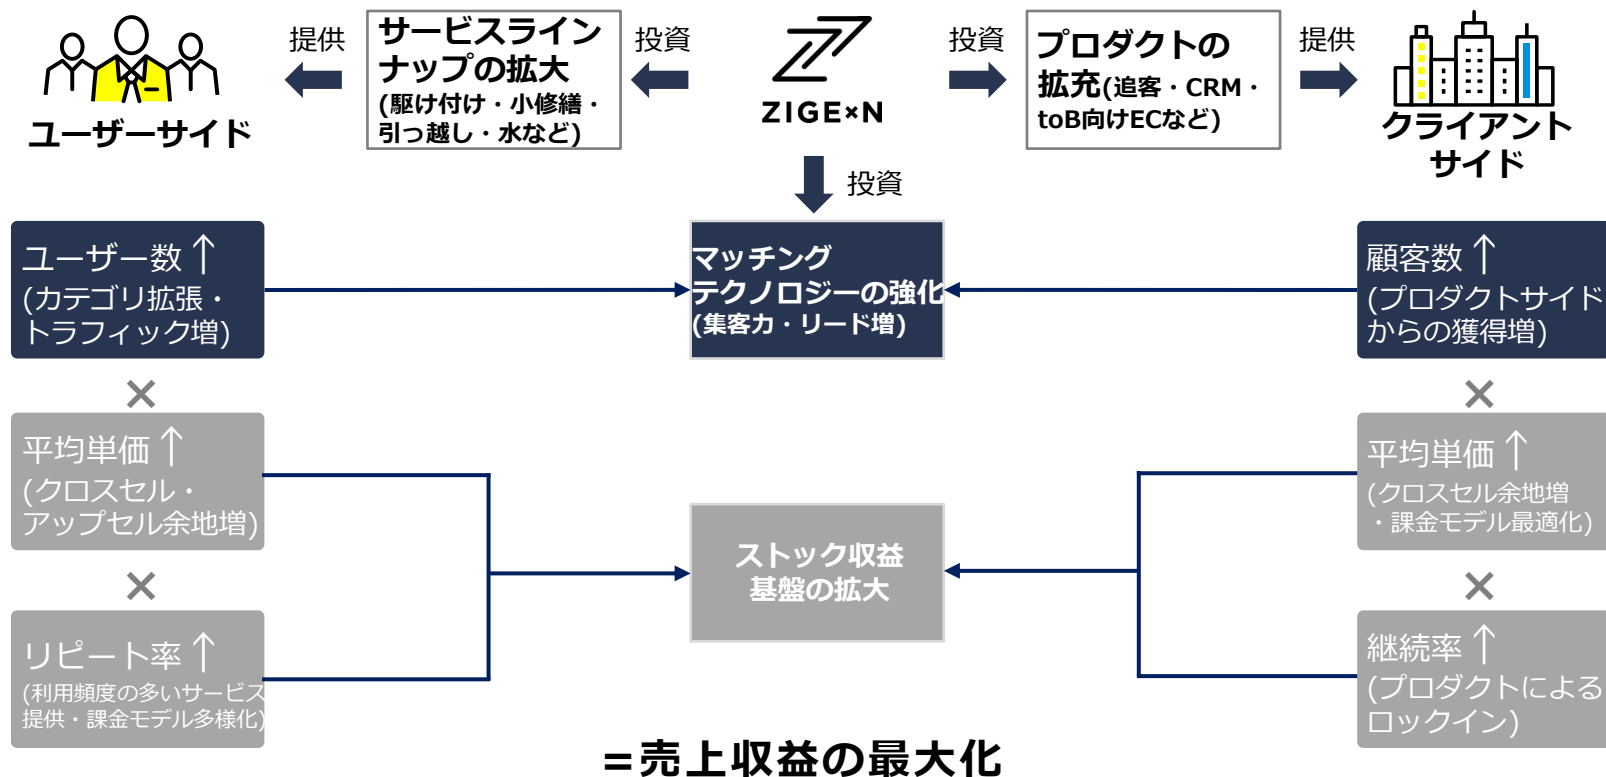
ユーザーサイド

提供

サービスラインナップの拡大
(駆け付け・小修繕・引っ越し・水など)

投資

ZIGE×N

投資

プロダクトの拡充(追客・CRM・toB向けECなど)

提供

クライアントサイド

投資

ユーザー数↑
(カテゴリ拡張・トラフィック増)

マッチングテクノロジーの強化
(集客力・リード増)

顧客数↑
(プロダクトサイドからの獲得増)

×

×

平均単価↑
(クロスセル・アップセル余地増)

平均単価↑
(クロスセル余地増・課金モデル最適化)

ストック収益基盤の拡大

×

×

リピート率↑
(利用頻度の多いサービス提供・課金モデル多様化)

継続率↑
(プロダクトによるロックイン)

＝売上収益の最大化